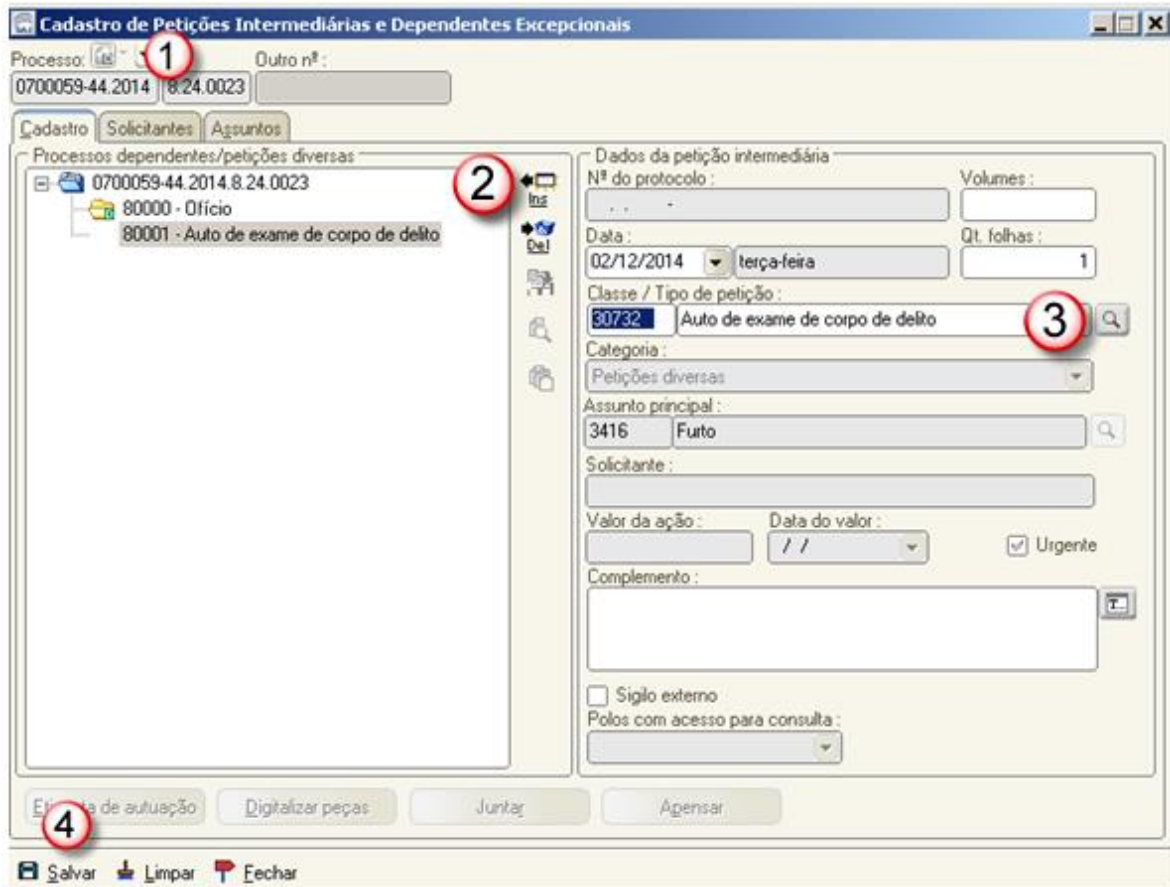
Cadastro de Petições Intermediárias e Dependentes Excepcionais

Processo: 1 Outro nº :
0700059-44.2014 8.24.0023

Cadastro | Solicitantes | Assuntos

Processos dependentes/petições diversas
0700059-44.2014.8.24.0023
80000 - Ofício
80001 - Auto de exame de corpo de delito

2
Ins
Del

Dados da petição intermediária
Nº do protocolo :
Volumes :
Data :
02/12/2014 terça-feira
Qt. folhas :
1
Classe / Tipo de petição :
30732 Auto de exame de corpo de delito 3
Categoria :
Petições diversas
Assunto principal :
3416 Furto
Solicitante :
Valor da ação :
Data do valor :
/ /
Urgente
Complemento :
Sigilo externo
Polos com acesso para consulta :

Et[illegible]a de autuação | Digitalizar peças | Juntar | Apensar

4

Salvar | Limpar | Fechar